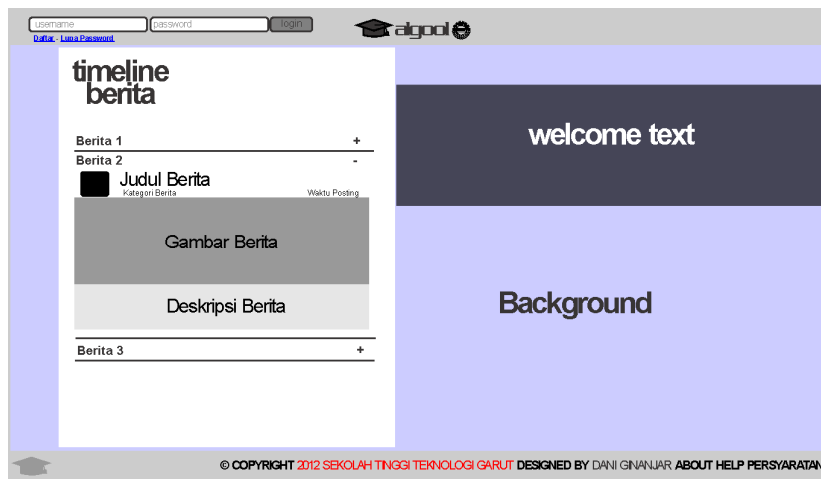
username password login
Daftar - Lupa Password

algool

timeline
berita

Berita 1 +
Berita 2 -
Judul Berita
Kategori Berita Waktu Posting
Gambar Berita
Deskripsi Berita
Berita 3 +

welcome text

Background

© COPYRIGHT 2012 SEKOLAH TINGGI TEKNOLOGI GARUT DESIGNED BY DANI GINANJAR ABOUT HELP PERSYARATAN